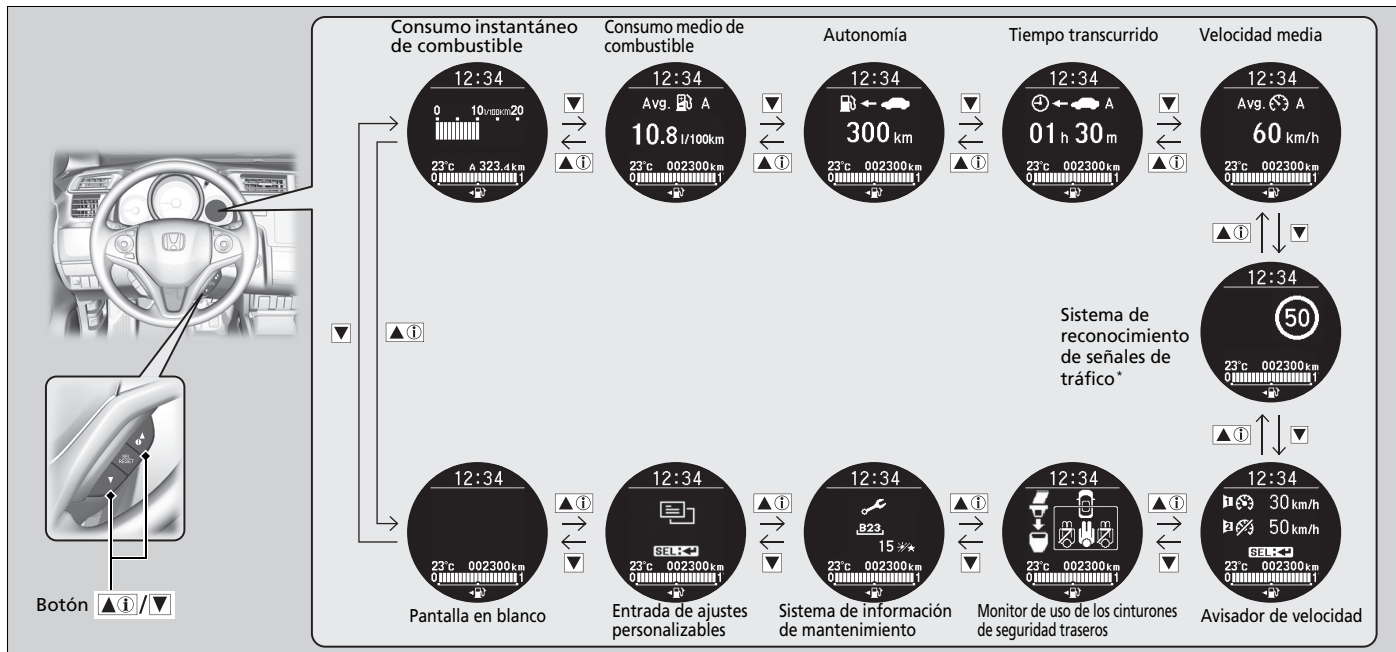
Consumo instantáneo de combustible

12:34
0 10 l/100km 20
23°c A 323.4 km
0 1

▼
▲ⓘ

Consumo medio de combustible

12:34
Avg. A
10.8 l/100km
23°c 002300 km
0 1

▼
▲ⓘ

Autonomía

12:34
300 km
23°c 002300 km
0 1

▼
▲ⓘ

Tiempo transcurrido

12:34
A
01 h 30 m
23°c 002300 km
0 1

▼
▲ⓘ

Velocidad media

12:34
Avg. A
60 km/h
23°c 002300 km
0 1

▲ⓘ ▼

Sistema de reconocimiento de señales de tráfico*

12:34
50
23°c 002300 km
0 1

▲ⓘ ▼

Avisador de velocidad

12:34
30 km/h
50 km/h
SEL:
23°c 002300 km
0 1

▲ⓘ
▼

Monitor de uso de los cinturones de seguridad traseros

12:34
23°c 002300 km
0 1

▲ⓘ
▼

Sistema de información de mantenimiento

12:34
B23
15
23°c 002300 km
0 1

▲ⓘ
▼

Entrada de ajustes personalizables

12:34
SEL:
23°c 002300 km
0 1

▲ⓘ
▼

Pantalla en blanco

12:34
23°c 002300 km
0 1

▼
▲ⓘ

Botón ▲ⓘ/▼